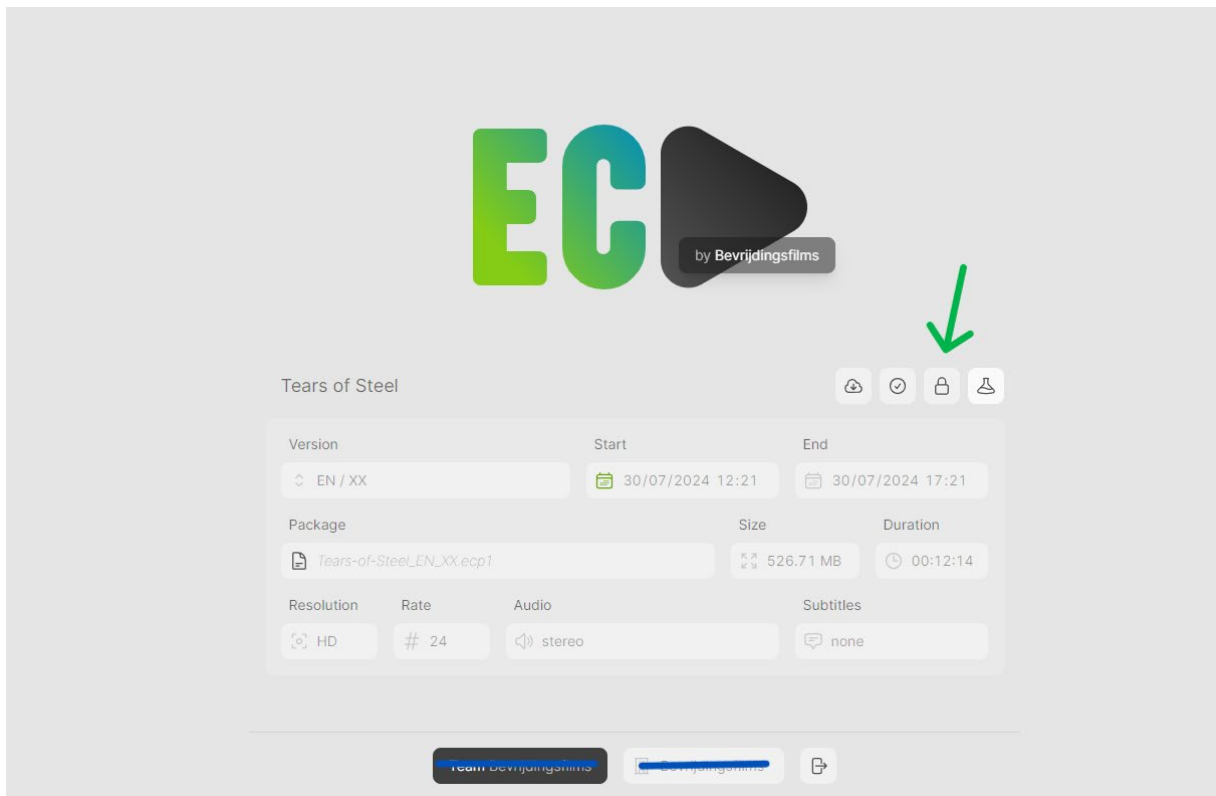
EC

by Bevrijdingsfilms

Tears of Steel

Version
EN / XX

Start
30/07/2024 12:21

End
30/07/2024 17:21

Package
Tears-of-Steel_EN_XX.ecp1

Size
526.71 MB

Duration
00:12:14

Resolution
HD

Rate
24

Audio
stereo

Subtitles
none

Team Bevrijdingsfilms

Bevrijdingsfilms